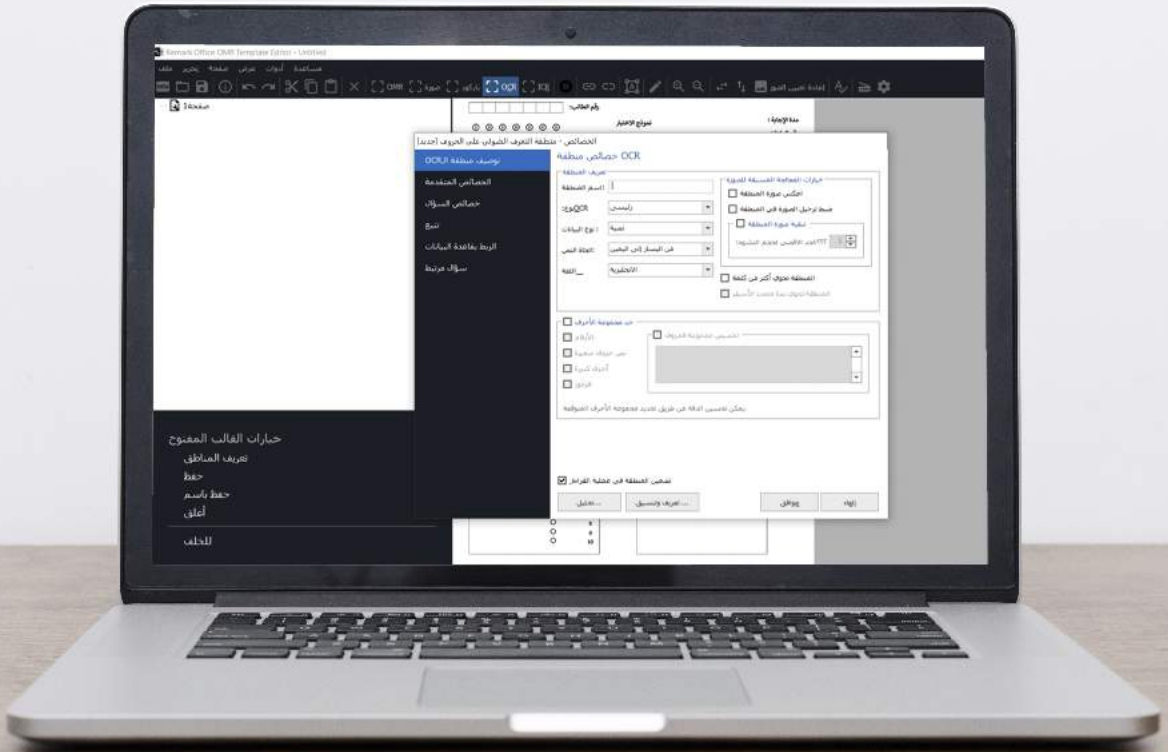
Remark Office OMR Template Editor - Untitled

ملف تحرير صفحة عرض أدوات مساعدة

OMR صورة باركود OCR ICR

صفحة 1

رقم الطالب:

نموذج الاختبار

مدة الإجابة:

الخصائص - منطقة التعرف الضوئي على الحروف [جديد]

توصيف منطقة OCR/ICR

الخصائص المتقدمة

خصائص السؤال

تتبع

الربط بقاعدة البيانات

سؤال مرتبط

خصائص منطقة OCR

تعريف المنطقة

اسم المنطقة

نوعOCR: رئيسي

نوع البيانات: نصية

اتجاه النص: من اليسار إلى اليمين

اللغة: الانجليزية

خيارات المعالجة المسبقة للصورة

اعكس صورة المنطقة

ضبط ترحيل الصورة في المنطقة

تنقية صورة المنطقة

الحد الأقصى لحجم التشويه:

المنطقة تحوي أكثر من كلمة

المنطقة تحوي نصا متعدد الأسطر

حد مجموعة الأحرف

الأرقام

أحرف صغيرة

أحرف كبيرة

رموز

تخصيص مجموعة الحروف

يمكن تحسين الدقة عن طريق تحديد مجموعة الأحرف المتوقعة

تضمين المنطقة في عملية القراءة

تعديل...

تعريف وتنسيق...

موافق

إلغاء

خيارات القالب المفتوح

تعريف المناطق

حفظ

حفظ باسم

أغلق

للخلف